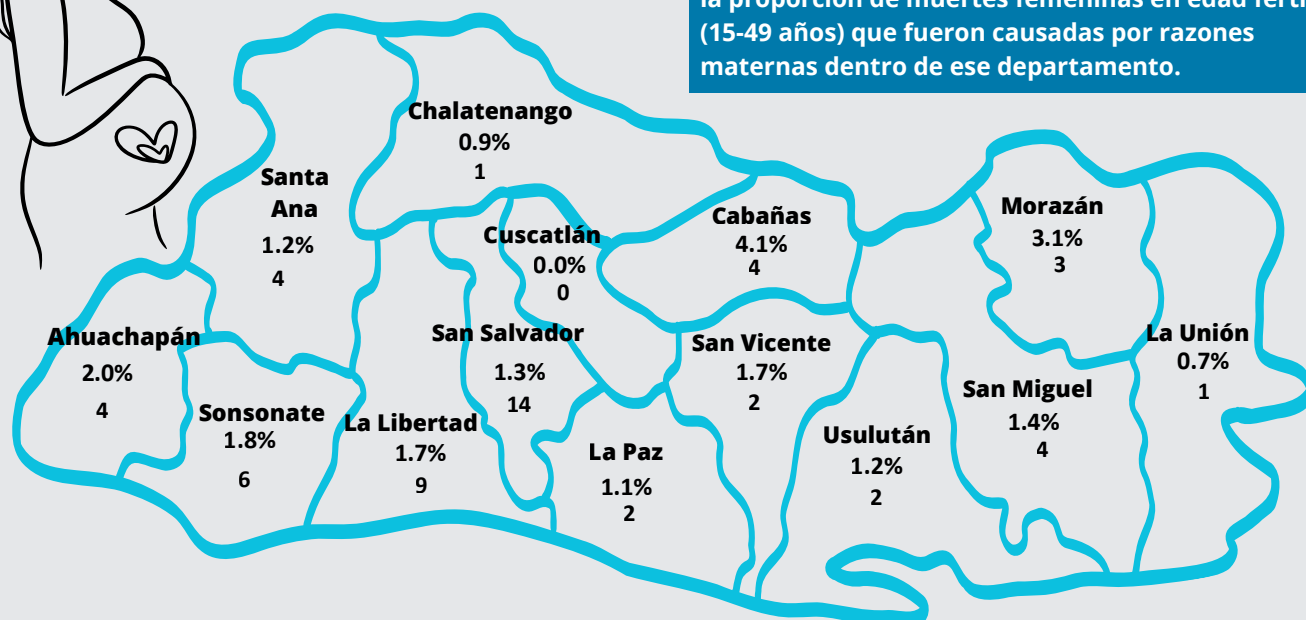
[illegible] (15-49 años) que fueron causadas por razones maternas dentro de ese departamento.

Chalatenango
0.9%
1

Santa Ana
1.2%
4

Cuscatlán
0.0%
0

Cabañas
4.1%
4

Morazán
3.1%
3

Ahuachapán
2.0%
4

Sonsonate
1.8%
6

La Libertad
1.7%
9

San Salvador
1.3%
14

San Vicente
1.7%
2

La Paz
1.1%
2

Usulután
1.2%
2

San Miguel
1.4%
4

La Unión
0.7%
1